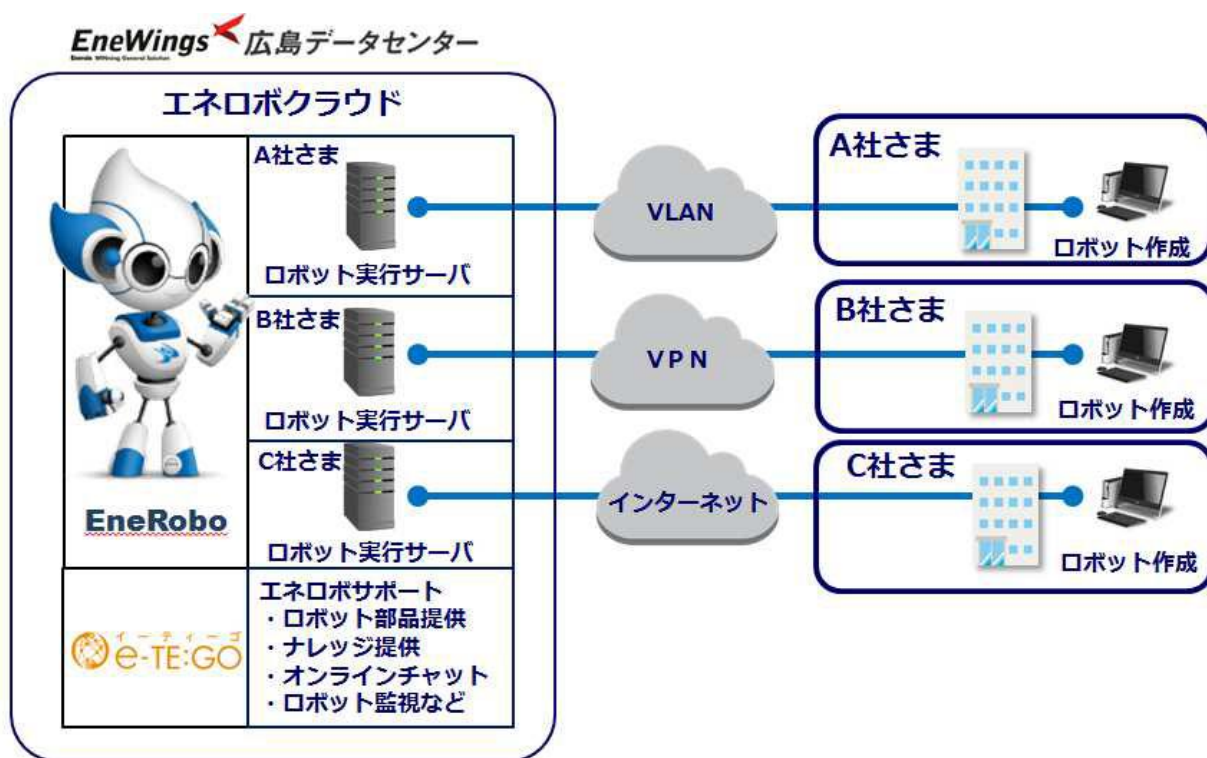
EneWings 広島データセンター
Energia Winning General Solution

エネロボクラウド

A社さま
ロボット実行サーバ

B社さま
ロボット実行サーバ

C社さま
ロボット実行サーバ

EneRobo

イーティーゴ
e-TE:GO

エネロボサポート
・ロボット部品提供
・ナレッジ提供
・オンラインチャット
・ロボット監視など

VLAN

VPN

インターネット

A社さま
ロボット作成

B社さま
ロボット作成

C社さま
ロボット作成